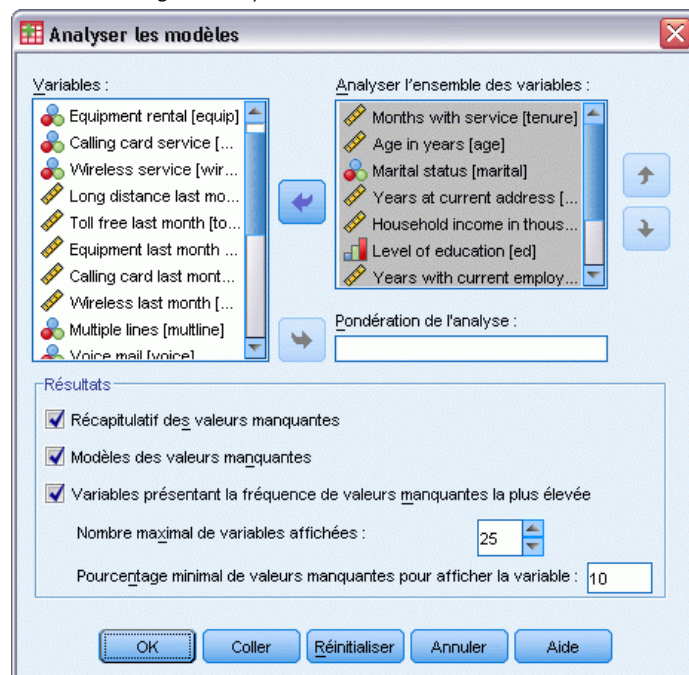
Analyser les modèles

Variables :
Equipment rental [equip]
Calling card service [...
Wireless service [wir...
Long distance last mo...
Toll free last month [to...
Equipment last month ...
Calling card last mont...
Wireless last month [...
Multiple lines [multline]
Voice mail [voice]

Analyser l'ensemble des variables :
Months with service [tenure]
Age in years [age]
Marital status [marital]
Years at current address [...
Household income in thous...
Level of education [ed]
Years with current employ...

Pondération de l'analyse :

Résultats
Récapitulatif des valeurs manquantes
Modèles des valeurs manquantes
Variables présentant la fréquence de valeurs manquantes la plus élevée
Nombre maximal de variables affichées : 25
Pourcentage minimal de valeurs manquantes pour afficher la variable : 10

OK Coller Réinitialiser Annuler Aide